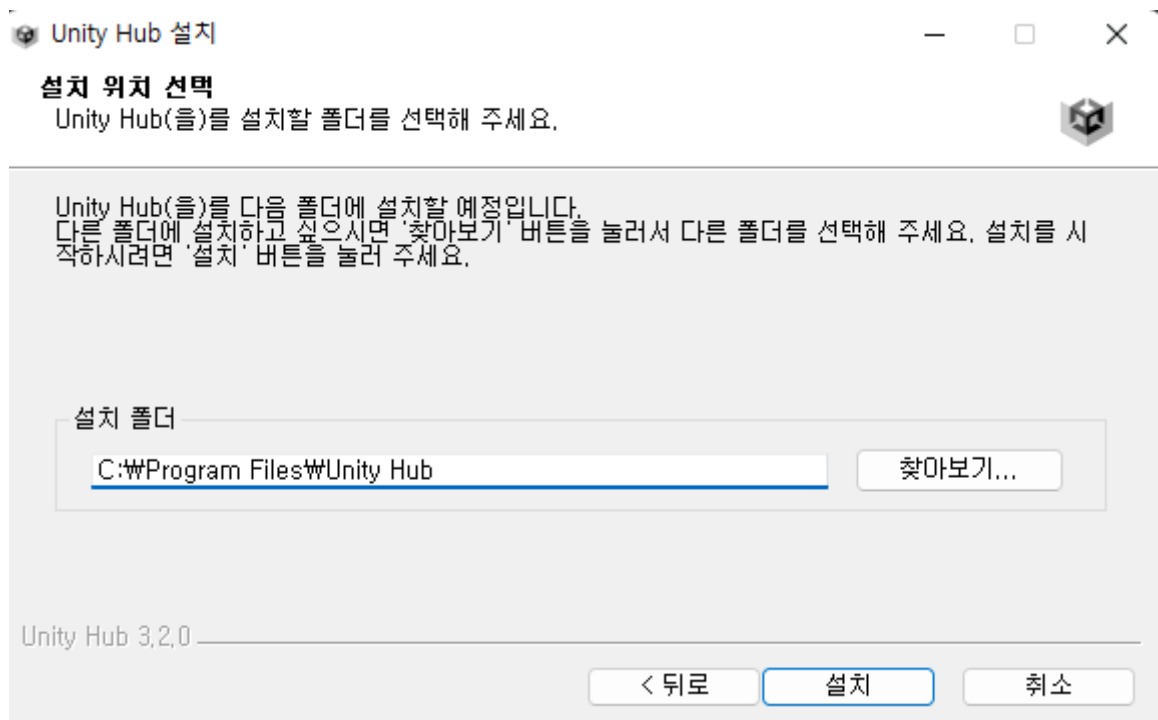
Unity Hub 설치

설치 위치 선택
Unity Hub(을)를 설치할 폴더를 선택해 주세요.

Unity Hub(을)를 다음 폴더에 설치할 예정입니다.
다른 폴더에 설치하고 싶으시면 '찾아보기' 버튼을 눌러서 다른 폴더를 선택해 주세요. 설치를 시작하시려면 '설치' 버튼을 눌러 주세요.

설치 폴더

C:₩Program Files₩Unity Hub

찾아보기...

Unity Hub 3.2.0

< 뒤로

설치

취소